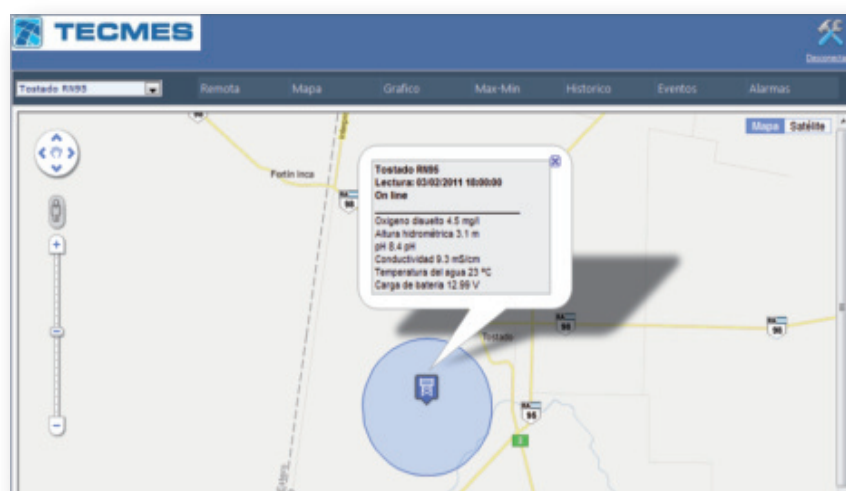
TECMES

Desconectar

Tostado RN95

Remota Mapa Grafico Max-Min Historico Eventos Alarmas

Mapa Satélite

Fortín Inca

Tostado RN95
Lectura: 03/02/2011 18:00:00
On line

Oxigeno disuelto 4.5 mg/l
Altura hidrométrica 3.1 m
pH 8.4 pH
Conductividad 9.3 mS/cm
Temperatura del agua 23 ºC
Carga de bateria 12.99 V

Tostado

95

98

95

95